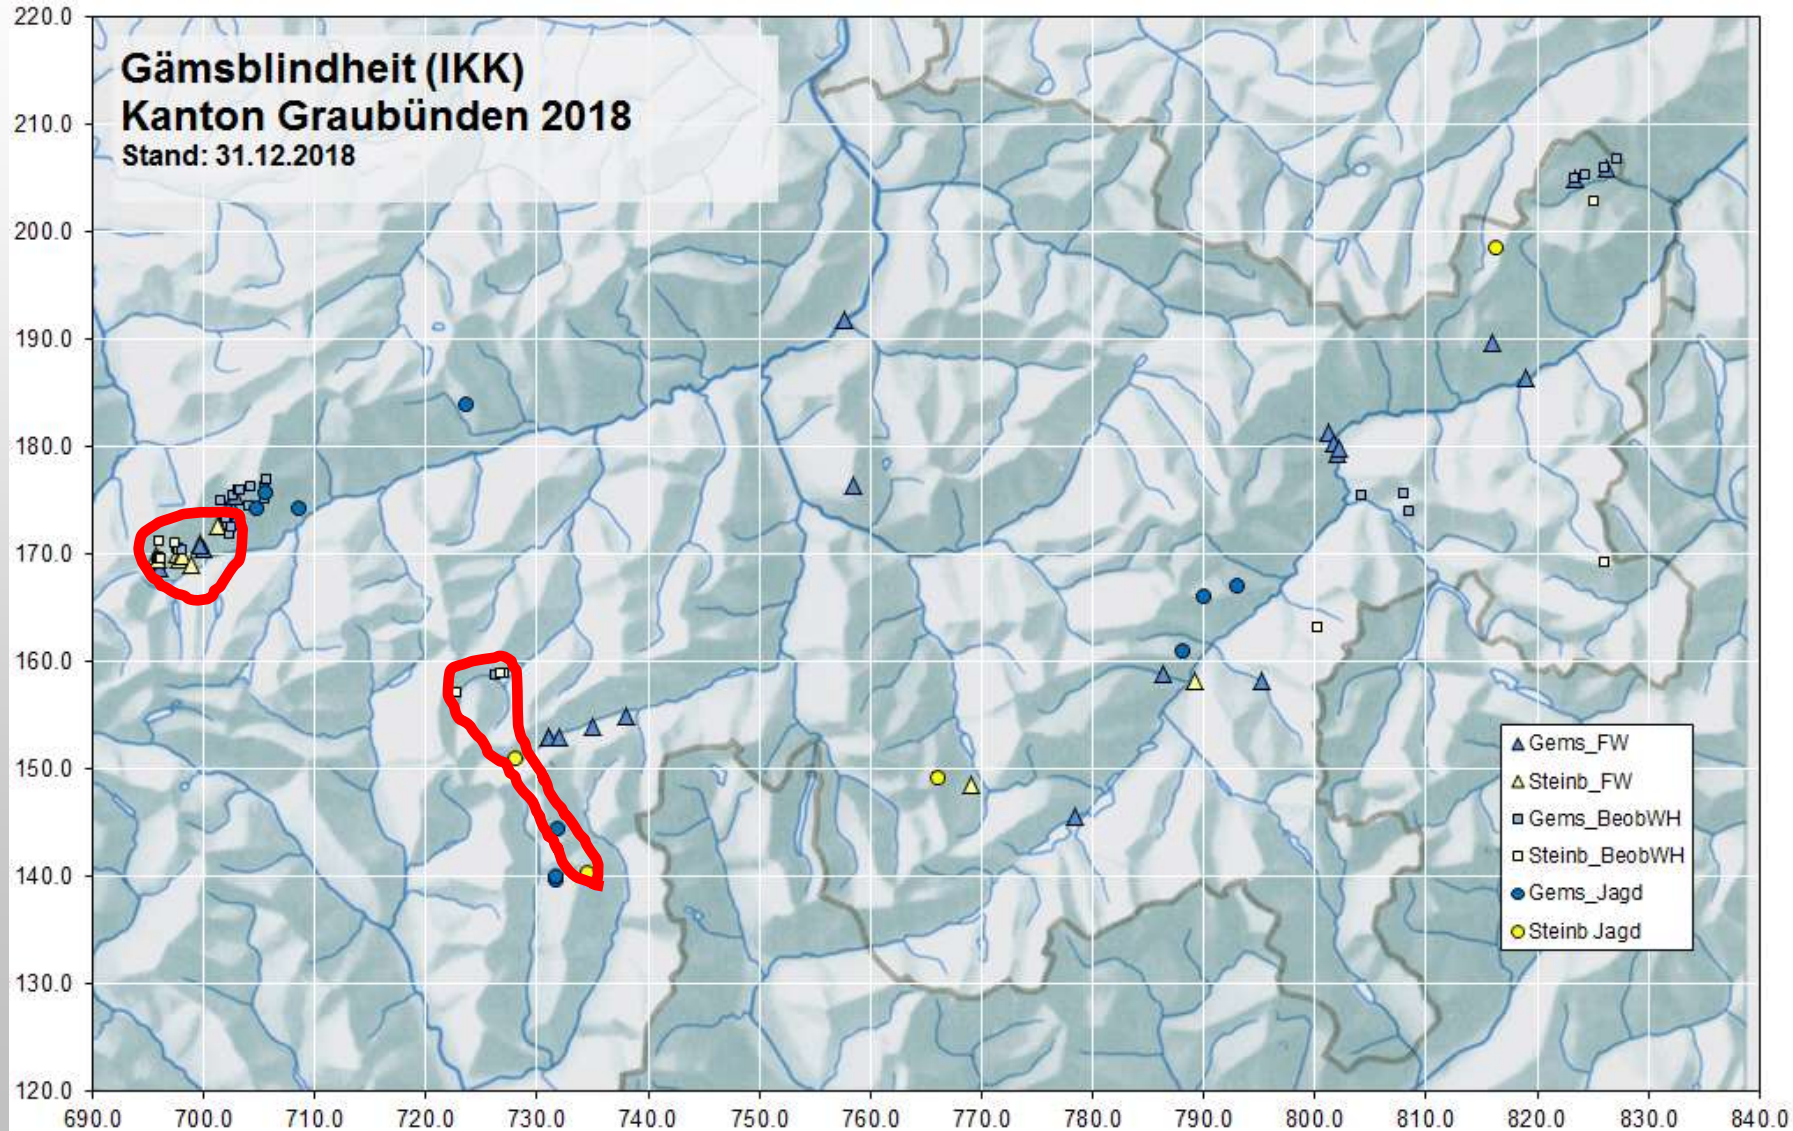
Gämsblindheit (IKK)
Kanton Graubünden 2018
Stand: 31.12.2018

220.0
210.0
200.0
190.0
180.0
170.0
160.0
150.0
140.0
130.0
120.0

690.0 700.0 710.0 720.0 730.0 740.0 750.0 760.0 770.0 780.0 790.0 800.0 810.0 820.0 830.0 840.0

Gems_FW
Steinb_FW
Gems_BeobWH
Steinb_BeobWH
Gems_Jagd
Steinb Jagd